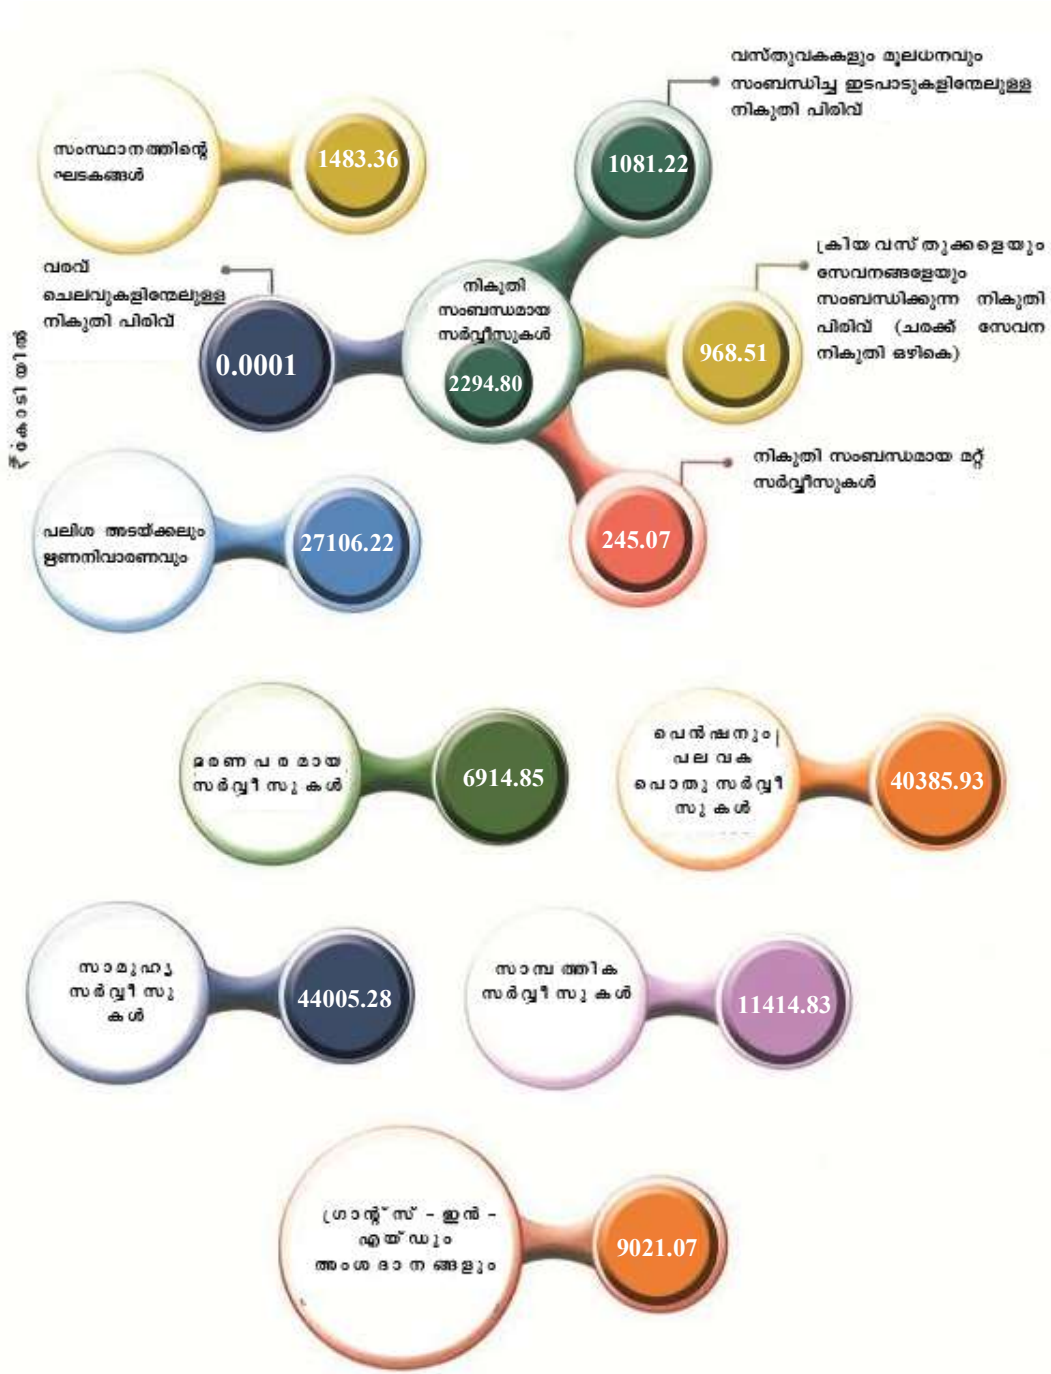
₹ കോടിയിൽ

സംസ്ഥാനത്തിന്റെ ഘടകങ്ങൾ

1483.36

വസ്തുവകകളും മൂലധനവും സംബന്ധിച്ച ഇടപാടുകളിന്മേലുള്ള നികുതി പിരിവ്

1081.22

വരവ് ചെലവുകളിന്മേലുള്ള നികുതി പിരിവ്

0.0001

നികുതി സംബന്ധമായ സർവ്വീസുകൾ

2294.80

ക്രിയ വസ്തുക്കളെയും സേവനങ്ങളേയും സംബന്ധിക്കുന്ന നികുതി പിരിവ് (ചരക്ക് സേവന നികുതി ഒഴികെ)

968.51

നികുതി സംബന്ധമായ മറ്റ് സർവ്വീസുകൾ

245.07

പലിശ അടയ്ക്കലും ഋണനിവാരണവും

27106.22

ഭരണപരമായ സർവ്വീസുകൾ

6914.85

പെൻഷനും പലവക പൊതു സർവ്വീസുകൾ

40385.93

സാമൂഹ്യ സർവ്വീസുകൾ

44005.28

സാമ്പത്തിക സർവ്വീസുകൾ

11414.83

ഗ്രാന്റ്സ് - ഇൻ - എയ്ഡും അംശദാനങ്ങളും

9021.07